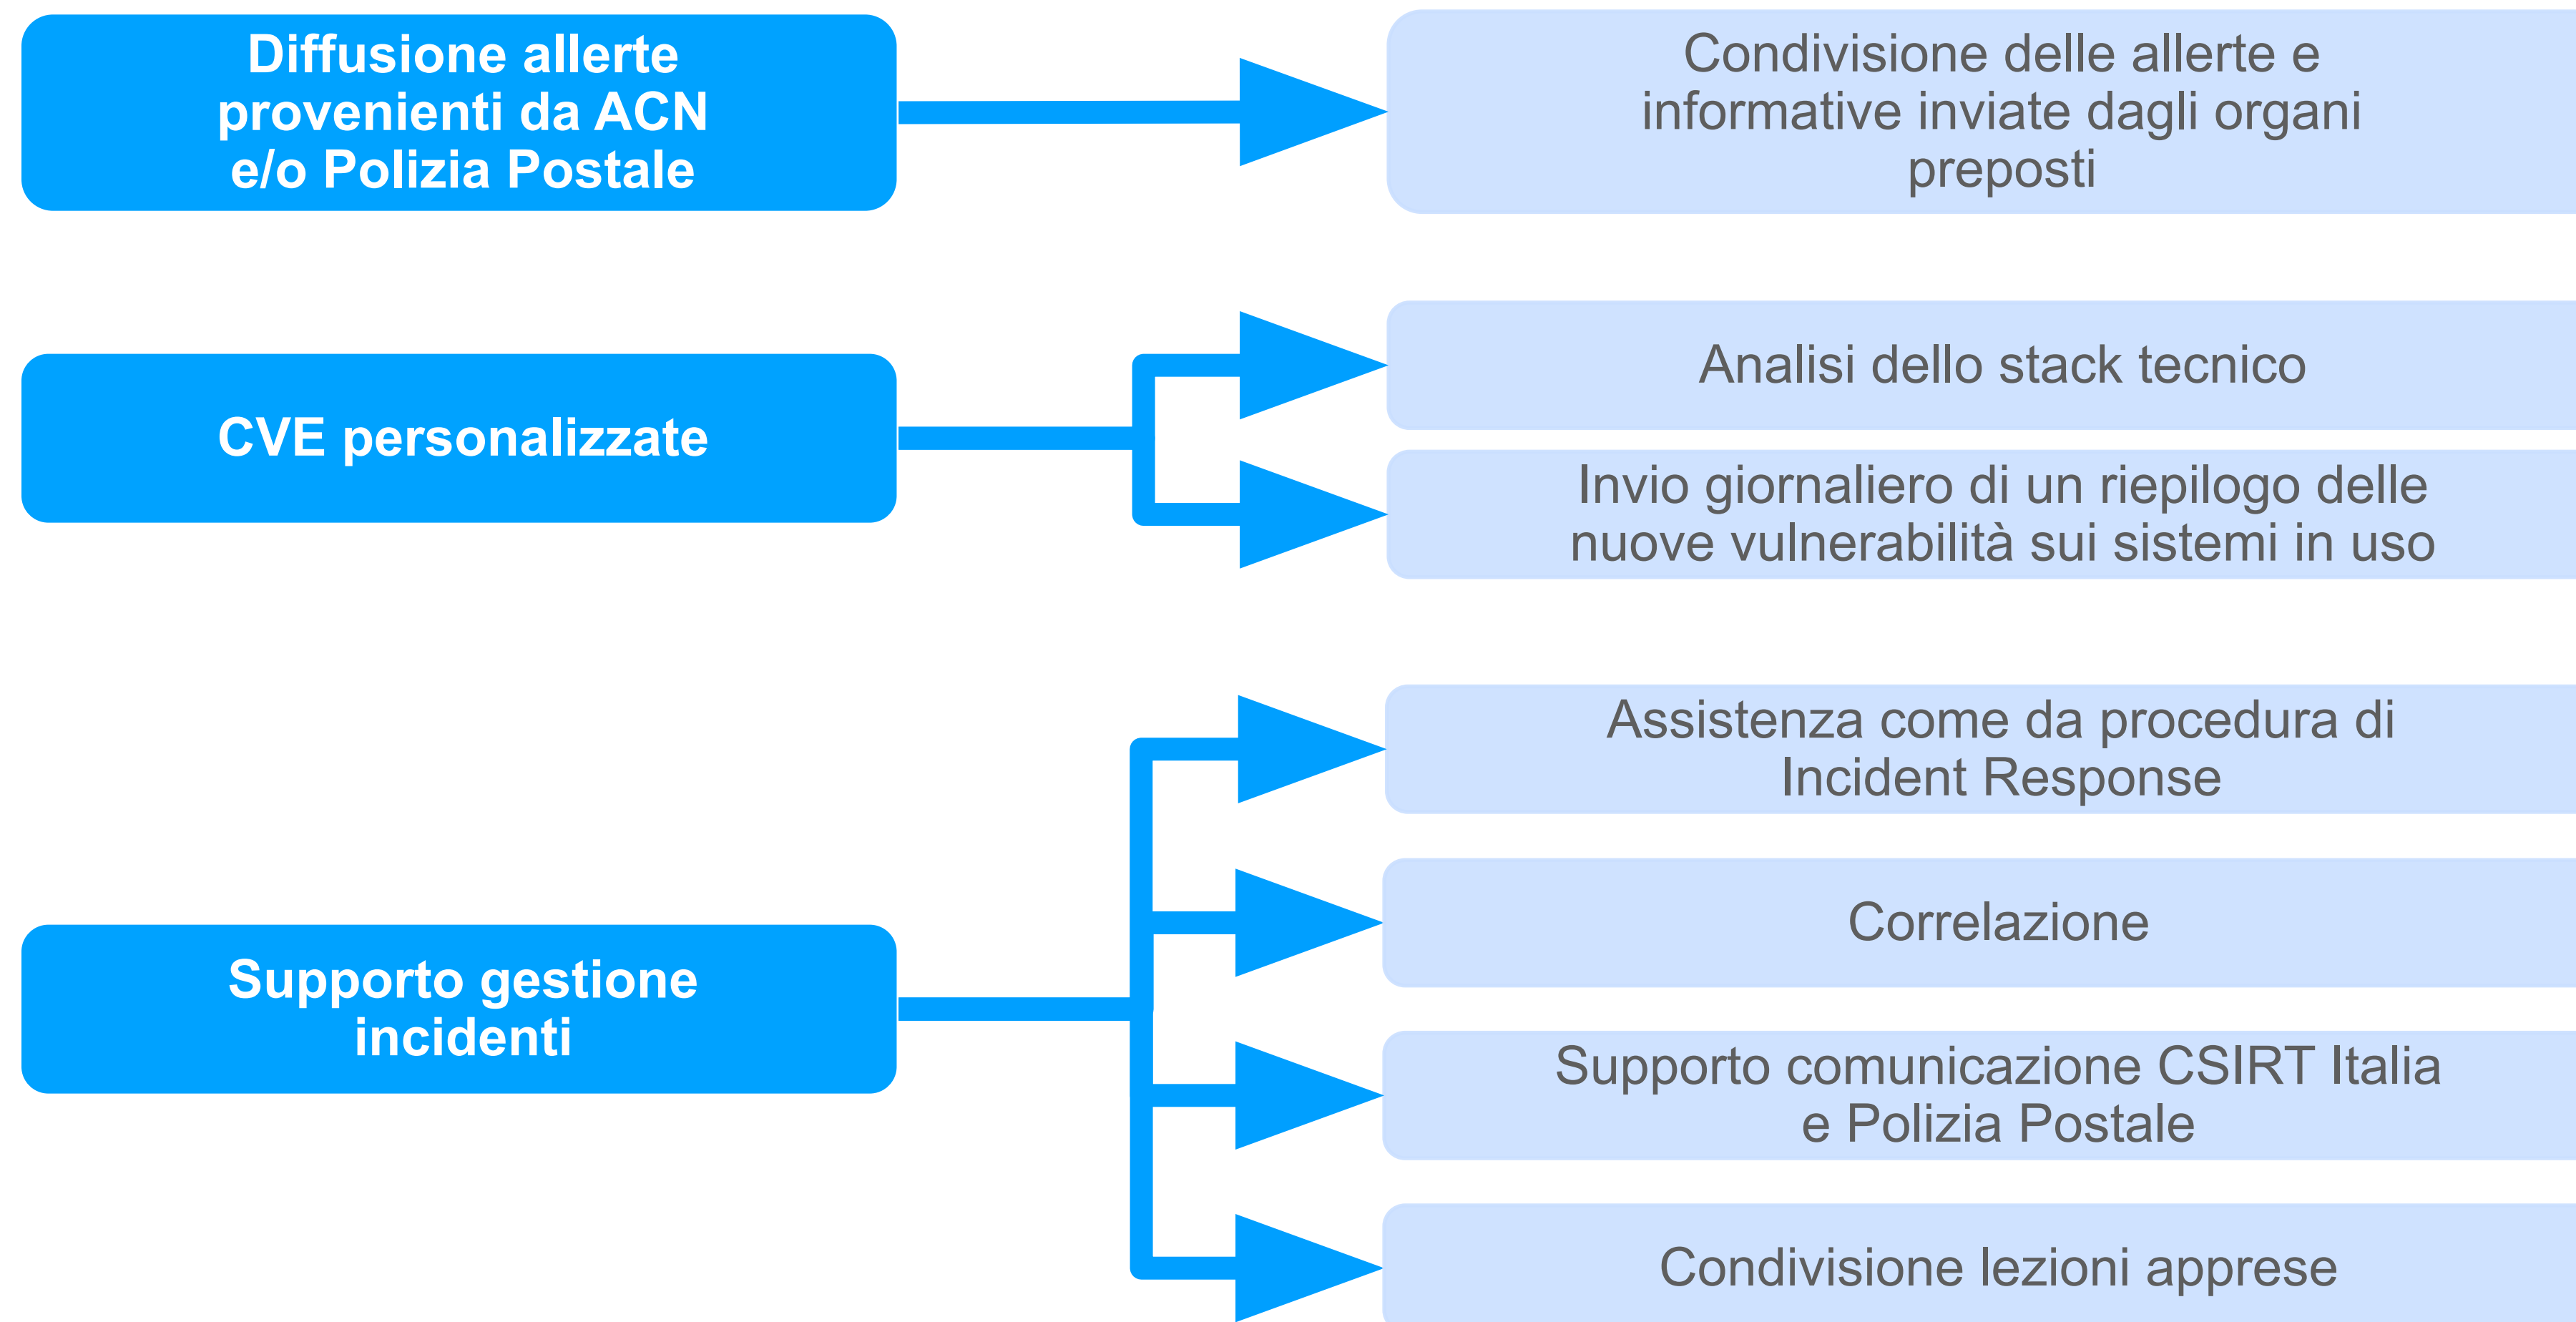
Diffusione allerte provenienti da ACN e/o Polizia Postale

Condivisione delle allerte e informative inviate dagli organi preposti

CVE personalizzate

Analisi dello stack tecnico

Invio giornaliero di un riepilogo delle nuove vulnerabilità sui sistemi in uso

Supporto gestione incidenti

Assistenza come da procedura di Incident Response

Correlazione

Supporto comunicazione CSIRT Italia e Polizia Postale

Condivisione lezioni apprese